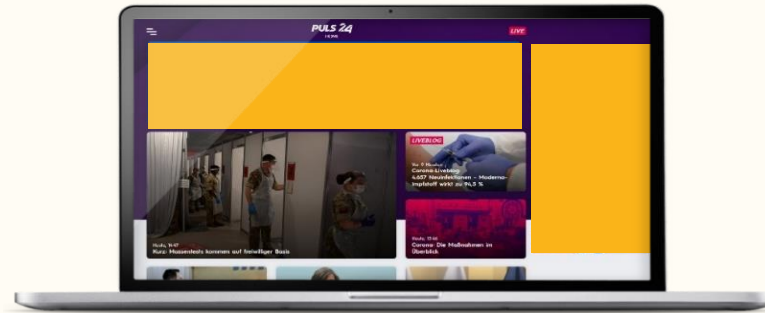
PULS 24

LIVE

LIVEBLOG

Vor 9 Minuten

Corona-Liveblog

4.657 Neuinfektionen - Moderna-Impfstoff wirkt zu 94,5 %

Heute, 14:47

Kurz: Massentests kommen auf freiwilliger Basis

Heute, 17:48

Corona: Die Maßnahmen im Überblick